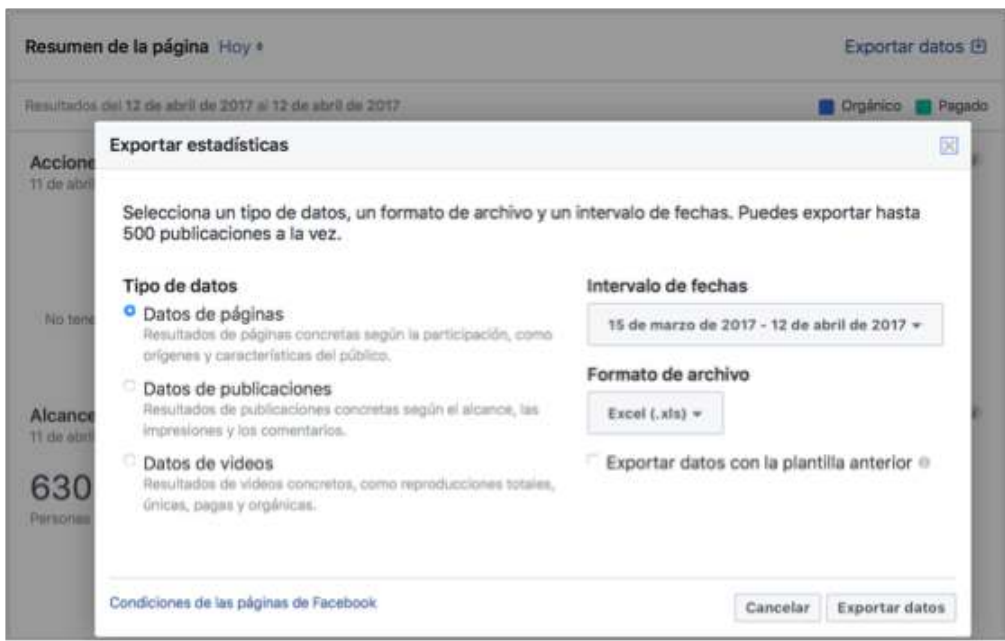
Resumen de la página Hoy

Exportar datos

Resultados del 12 de abril de 2017 al 12 de abril de 2017

Orgánico Pagado

Accione
11 de abri

No tene

Alcance
11 de abri

630
Personas

Exportar estadísticas

Selecciona un tipo de datos, un formato de archivo y un intervalo de fechas. Puedes exportar hasta 500 publicaciones a la vez.

Tipo de datos

Datos de páginas
Resultados de páginas concretas según la participación, como orígenes y características del público.

Datos de publicaciones
Resultados de publicaciones concretas según el alcance, las impresiones y los comentarios.

Datos de videos
Resultados de videos concretos, como reproducciones totales, únicas, pagas y orgánicas.

Intervalo de fechas

15 de marzo de 2017 - 12 de abril de 2017

Formato de archivo

Excel (.xls)

Exportar datos con la plantilla anterior

Condiciones de las páginas de Facebook

Cancelar

Exportar datos